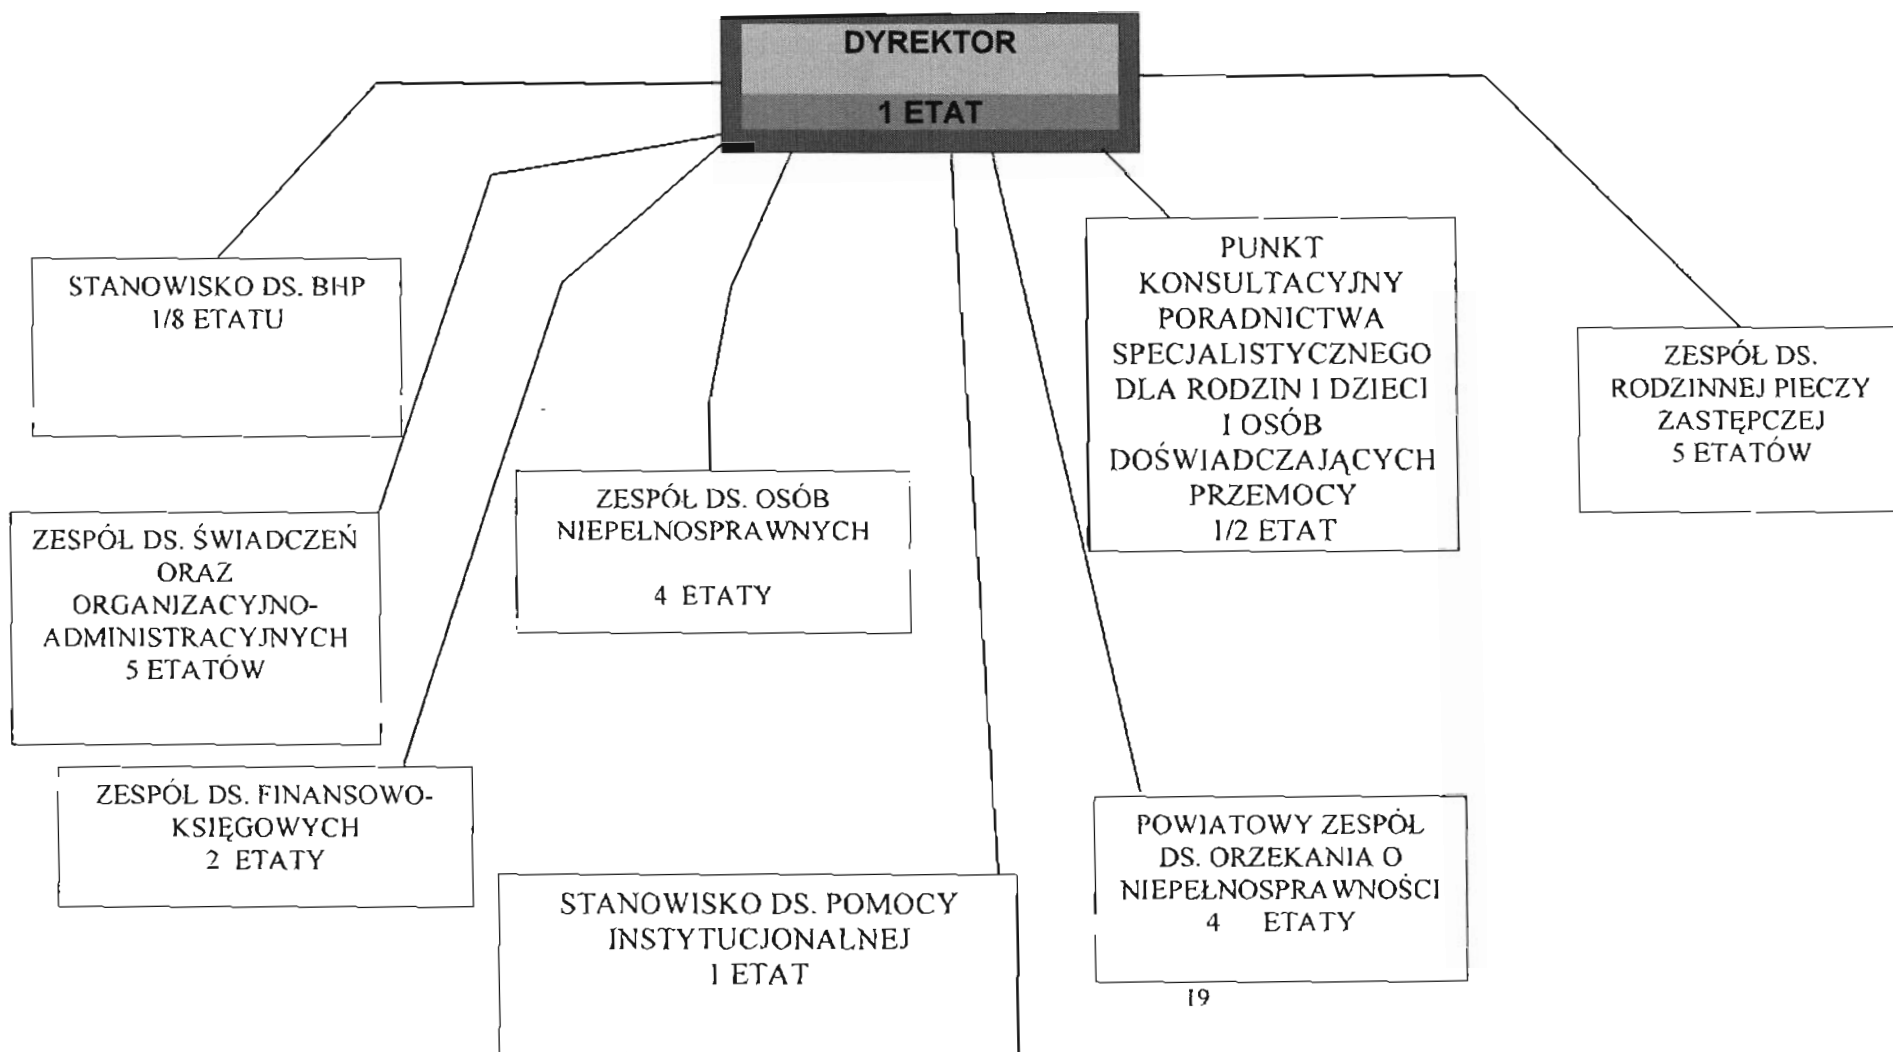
DYREKTOR
1 ETAT

STANOWISKO DS. BHP
1/8 ETATU

ZESPÓŁ DS. ŚWIADCZEŃ ORAZ ORGANIZACYJNO-ADMINISTRACYJNYCH
5 ETATÓW

ZESPÓŁ DS. FINANSOWO-KSIĘGOWYCH
2 ETATY

ZESPÓŁ DS. OSÓB NIEPEŁNOSPRAWNYCH

4 ETATY

STANOWISKO DS. POMOCY INSTYTUCJONALNEJ
1 ETAT

PUNKT KONSULTACYJNY PORADNICTWA SPECJALISTYCZNEGO DLA RODZIN I DZIECI I OSÓB DOŚWIADCZAJĄCYCH PRZEMOCY
1/2 ETAT

POWIATOWY ZESPÓŁ DS. ORZEKANIA O NIEPEŁNOSPRAWNOŚCI
4 ETATY

ZESPÓŁ DS. RODZINNEJ PIECZY ZASTĘPCZEJ
5 ETATÓW

19